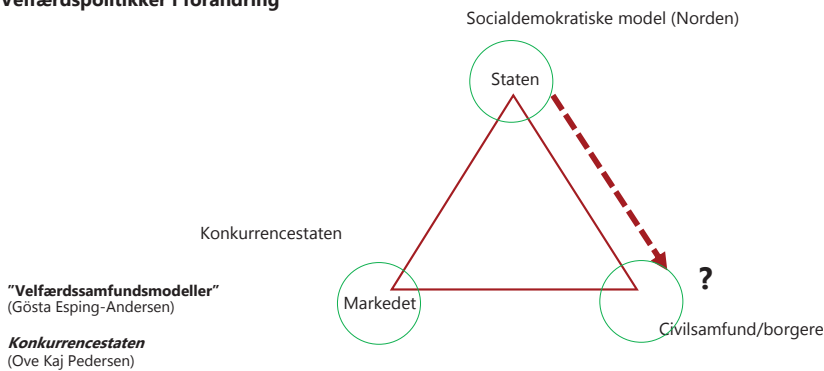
Velfærdspolitikker i forandring

Socialdemokratiske model (Norden)

Staten

Konkurrencestaten

Markedet

?

Civilsamfund/borgere

"Velfærdssamfundsmodeller"
(Gösta Esping-Andersen)

Konkurrencestaten
(Ove Kaj Pedersen)